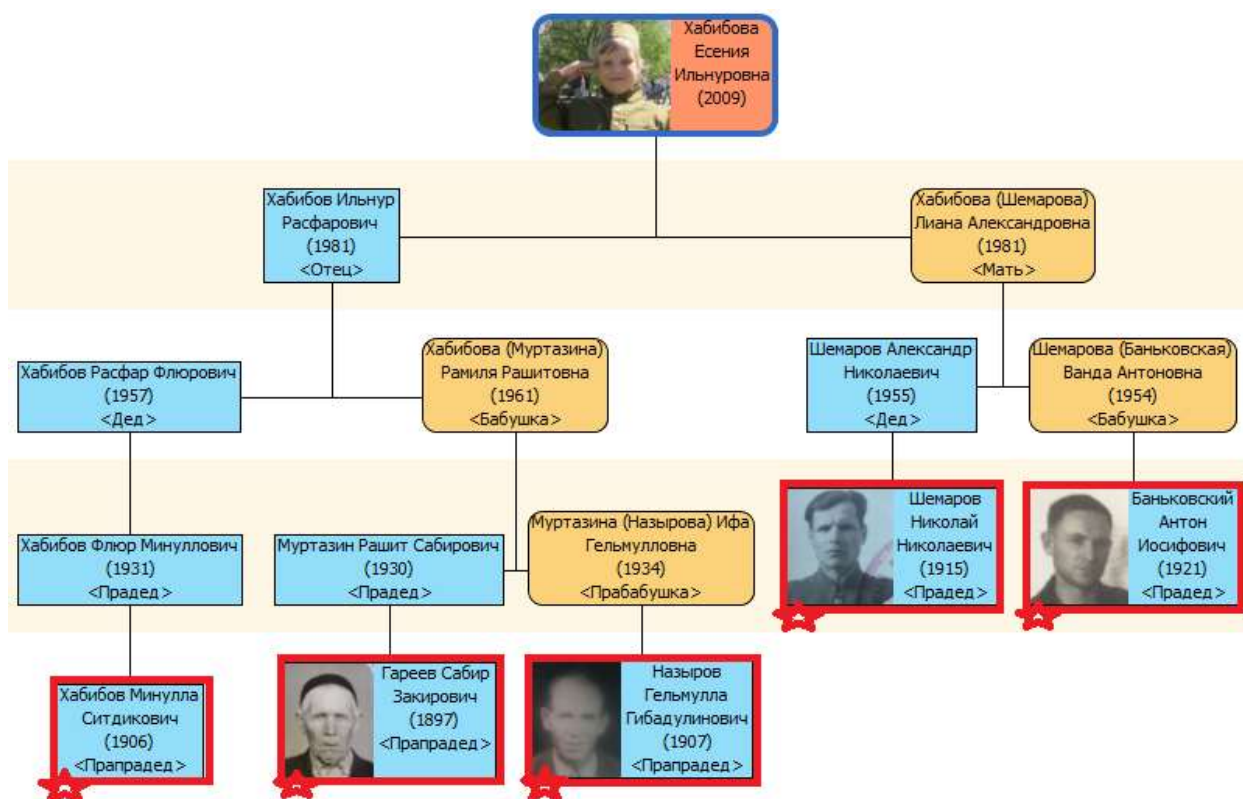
Хабибова Есения Ильнуровна (2009)

Хабибов Ильнур Расфарович (1981) <Отец>

Хабибова (Шемарова) Лиана Александровна (1981) <Мать>

Хабибов Расфар Флюрович (1957) <Дед>

Хабибова (Муртазина) Рамиля Рашитовна (1961) <Бабушка>

Шемаров Александр Николаевич (1955) <Дед>

Шемарова (Баньковская) Ванда Антоновна (1954) <Бабушка>

Хабибов Флюр Минуллович (1931) <Прадед>

Муртазин Рашит Сабирович (1930) <Прадед>

Муртазина (Назырова) Ифа Гельмулловна (1934) <Прабабушка>

Шемаров Николай Николаевич (1915) <Прадед>

Баньковский Антон Иосифович (1921) <Прадед>

Хабибов Минулла Ситдикович (1906) <Прапрадед>

Гареев Сабир Закирович (1897) <Прапрадед>

Назыров Гельмулла Гибадулинович (1907) <Прапрадед>